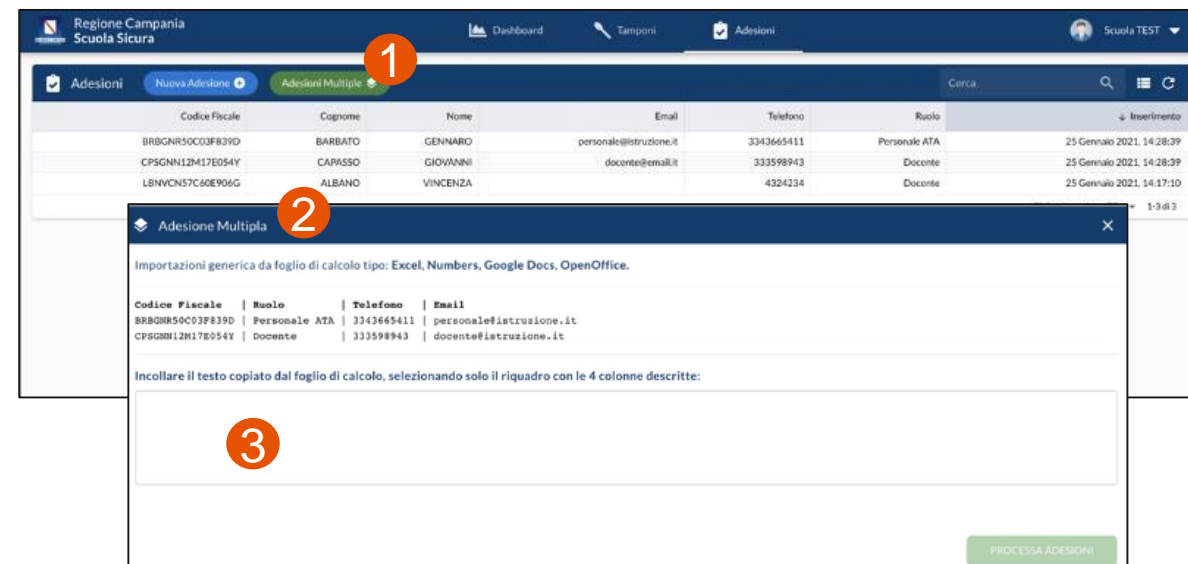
Regione Campania
Scuola Sicura

Dashboard Tamponi Adesioni Scuola TEST

1

Adesioni Nuova Adesione Adesioni Multiple Cerca

| Codice Fiscale | Cognome | Nome | Email | Telefono | Ruolo | Inserimento |
|---|---|---|---|---|---|---|
| BRBGNR50C03F839D | BARBATO | GENNARO | personale@istruzione.it | 3343665411 | Personale ATA | 25 Gennaio 2021, 14:28:39 |
| CPSGNN12M17E054Y | CAPASSO | GIOVANNI | docente@email.it | 333598943 | Docente | 25 Gennaio 2021, 14:28:39 |
| LBNVCN57C60E906G | ALBANO | VINCENZA | | 4324234 | Docente | 25 Gennaio 2021, 14:17:10 |

1-3 di 3

Adesione Multipla 2

Importazioni generica da foglio di calcolo tipo: Excel, Numbers, Google Docs, OpenOffice.

Codice Fiscale | Ruolo | Telefono | Email
BRBGNR50C03F839D | Personale ATA | 3343665411 | personale@istruzione.it
CPSGNN12M17E054Y | Docente | 333598943 | docente@istruzione.it

Incollare il testo copiato dal foglio di calcolo, selezionando solo il riquadro con le 4 colonne descritte:

3

PROCESSA ADESIONI